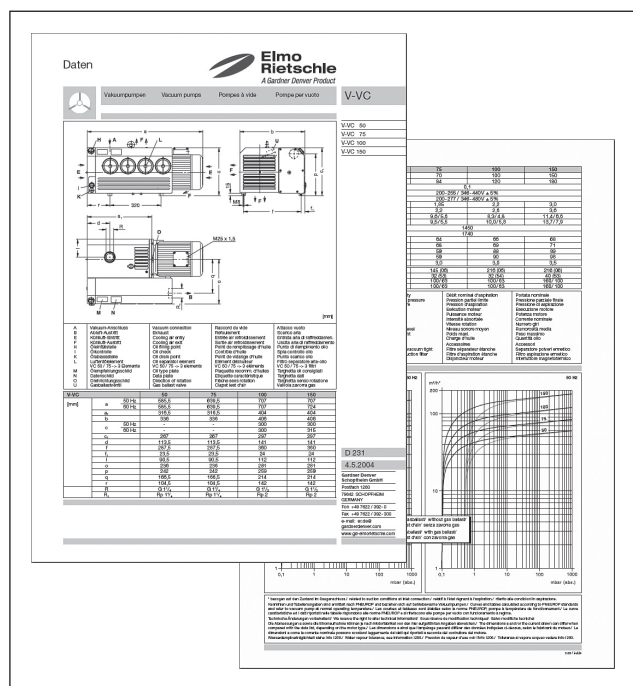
Daten

Elmo Rietschle
A Gardner Denver Product

Vakuumpumpen | Vacuum pumps | Pompes à vide | Pompe per vuoto

V-VC

V-VC 50
V-VC 75
V-VC 100
V-VC 150

M28 x 1,5

[mm]

| | | | | |
|---|---|---|---|---|
| A | Vakuum-Anschluss | Vacuum connection | Raccord du vide | Attacco vuoto |
| B | Abluft-Austritt | Exhaust | Refoulement | Scarico aria |
| E | Kühlluft-Eintritt | Cooling air entry | Entrée air refroidissement | Entrata aria di raffreddamento |
| F | Kühlluft-Austritt | Cooling air exit | Sortie air refroidissement | Uscita aria di raffreddamento |
| H | Öleinfüllstelle | Oil filling point | Point de remplissage d'huile | Punto di riempimento olio |
| I | Ölkontrolle | Oil check | Contrôle d'huile | Spia controllo olio |
| K | Ölablassstelle | Oil drain point | Point de vidange d'huile | Punto scarico olio |
| L | Luftentölelement | Oil separator element | Élément déshuileur | Filtro separatore aria-olio |
| | VC 50 / 75 → 3 Elemente | VC 50 / 75 → 3 elements | VC 50 / 75 → 3 éléments | VC 50 / 75 → 3 filtri |
| M | Ölempfehlungsschild | Oil type plate | Plaquette recomm. d'huile | Targhetta olii consigliati |
| N | Datenschild | Data plate | Étiquette caractéristique | Targhetta dati |
| O | Drehrichtungsschild | Direction of rotation | Flèche sens rotation | Targhetta senso rotazione |
| Q | Gasballastventil | Gas ballast valve | Clapet lest d'air | Valvola zavorra gas |

| V-VC | | | 50 | 75 | 100 | 150 |
|---|---|---|---|---|---|---|
| [mm] | a | 50 Hz | 585,5 | 609,5 | 707 | 707 |
| | | 60 Hz | 585,5 | 609,5 | 707 | 724 |
| | $a_1$ | | 318,5 | 318,5 | 406 | 406 |
| | b | | 336 | 336 | 406 | 406 |
| | c | 50 Hz | - | - | 300 | 300 |
| | | 60 Hz | - | - | 300 | 315 |
| | $c_1$ | | 287 | 287 | 297 | 297 |
| | d | | 113,5 | 113,5 | 141 | 141 |
| | e | | 267,5 | 267,5 | 360 | 360 |
| | $f_1$ | | 23,5 | 23,5 | 24 | 24 |
| | l | | 90,5 | 90,5 | 112 | 112 |
| | o | | 236 | 236 | 281 | 281 |
| | p | | 242 | 242 | 259 | 259 |
| | q | | 166,5 | 166,5 | 214 | 214 |
| | r | | 104,5 | 104,5 | 142 | 142 |
| | R | | G 1¼ | G 1¼ | G 1¼ | G 1¼ |
| | $R_1$ | | Rp 1¼ | Rp 1¼ | Rp 2 | Rp 2 |

| 75 | 100 | 150 |
|---|---|---|
| 70 | 100 | 150 |
| 84 | 120 | 180 |

D 231
4.5.2004

Gardner Denver Schopfheim GmbH
Postfach 1260
79642 SCHOPFHEIM
GERMANY
Fon +49 7622 / 392-0
Fax +49 7622 / 392-300
e-mail: er.de@gardnerdenver.com
www.ge-rietschle.com

Débit nominal d'aspiration | Portata nominale
Pression partielle limite | Pressione parziale finale
Pression d'aspiration | Pressione di aspirazione
Exécution moteur | Esecuzione motore
Puissance moteur | Potenza motore
Intensité absorbée | Corrente nominale
Vitesse rotation | Numero giri
Niveau sonore moyen | Rumorosità media
Poids maxi | Peso massimo
Charge d'huile | Quantità olio
Accessoires | Accessori
Filtre séparateur étanche | Separatore polveri ermetico
Filtre d'aspiration étanche | Filtro aspirazione ermetico
Disjoncteur moteur | Interruttore magnetotermico

50 Hz
60 Hz
m³/h
mbar (abs.)